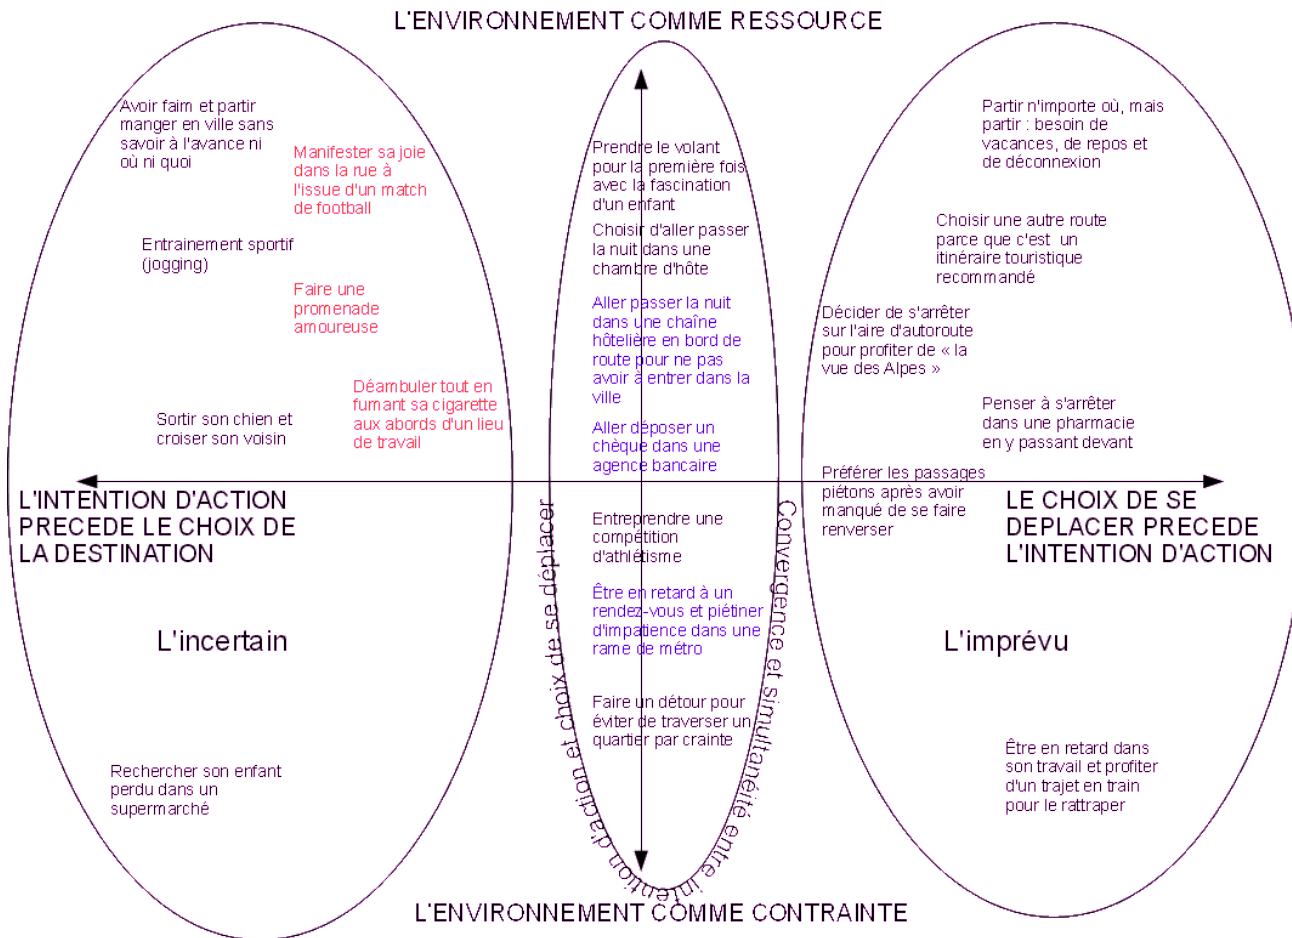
L'ENVIRONNEMENT COMME RESSOURCE

Avoir faim et partir manger en ville sans savoir à l'avance ni où ni quoi

Manifester sa joie dans la rue à l'issue d'un match de football

Entrainement sportif (jogging)

Faire une promenade amoureuse

Déambuler tout en fumant sa cigarette aux abords d'un lieu de travail

Sortir son chien et croiser son voisin

L'INTENTION D'ACTION PRECEDE LE CHOIX DE LA DESTINATION

L'incertain

Rechercher son enfant perdu dans un supermarché

Prendre le volant pour la première fois avec la fascination d'un enfant

Choisir d'aller passer la nuit dans une chambre d'hôte

Aller passer la nuit dans une chaîne hôtelière en bord de route pour ne pas avoir à entrer dans la ville

Aller déposer un chèque dans une agence bancaire

Entreprendre une compétition d'athlétisme

Être en retard à un rendez-vous et piétiner d'impatience dans une rame de métro

Faire un détour pour éviter de traverser un quartier par crainte

Convergence et simultanéité entre intention d'action et choix de se déplacer

Partir n'importe où, mais partir : besoin de vacances, de repos et de déconnexion

Choisir une autre route parce que c'est un itinéraire touristique recommandé

Décider de s'arrêter sur l'aire d'autoroute pour profiter de « la vue des Alpes »

Penser à s'arrêter dans une pharmacie en y passant devant

Préférer les passages piétons après avoir manqué de se faire renverser

LE CHOIX DE SE DEPLACER PRECEDE L'INTENTION D'ACTION

L'imprévu

Être en retard dans son travail et profiter d'un trajet en train pour le rattraper

L'ENVIRONNEMENT COMME CONTRAINTE